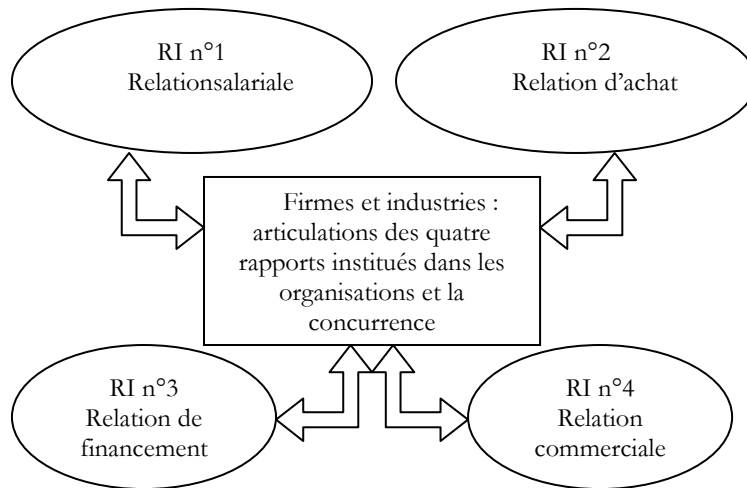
RI n°1
Relationsalariale

RI n°2
Relation d'achat

Firmes et industries : articulations des quatre rapports institués dans les organisations et la concurrence

RI n°3
Relation de financement

RI n°4
Relation commerciale